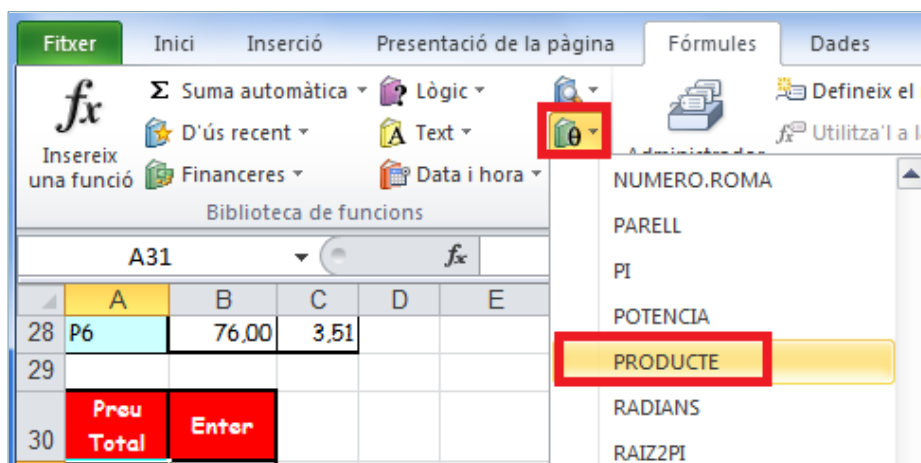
Fitxer | Inici | Inserció | Presentació de la pàgina | Fórmules | Dades

$f_x$
Insereix una funció

Σ Suma automàtica
D'ús recent
Financeres
Lògic
Text
Data i hora

Biblioteca de funcions

Administrador

Defineix el
Utilitza'l a la

A31
$f_x$

| | A | B | C | D | E |
|---|---|---|---|---|---|
| 28 | P6 | 76,00 | 3,51 | | |
| 29 | | | | | |
| 30 | Preu Total | Enter | | | |

NUMERO.ROMA
PARELL
PI
POTENCIA
PRODUCTE
RADIANS
RAIZ2PI